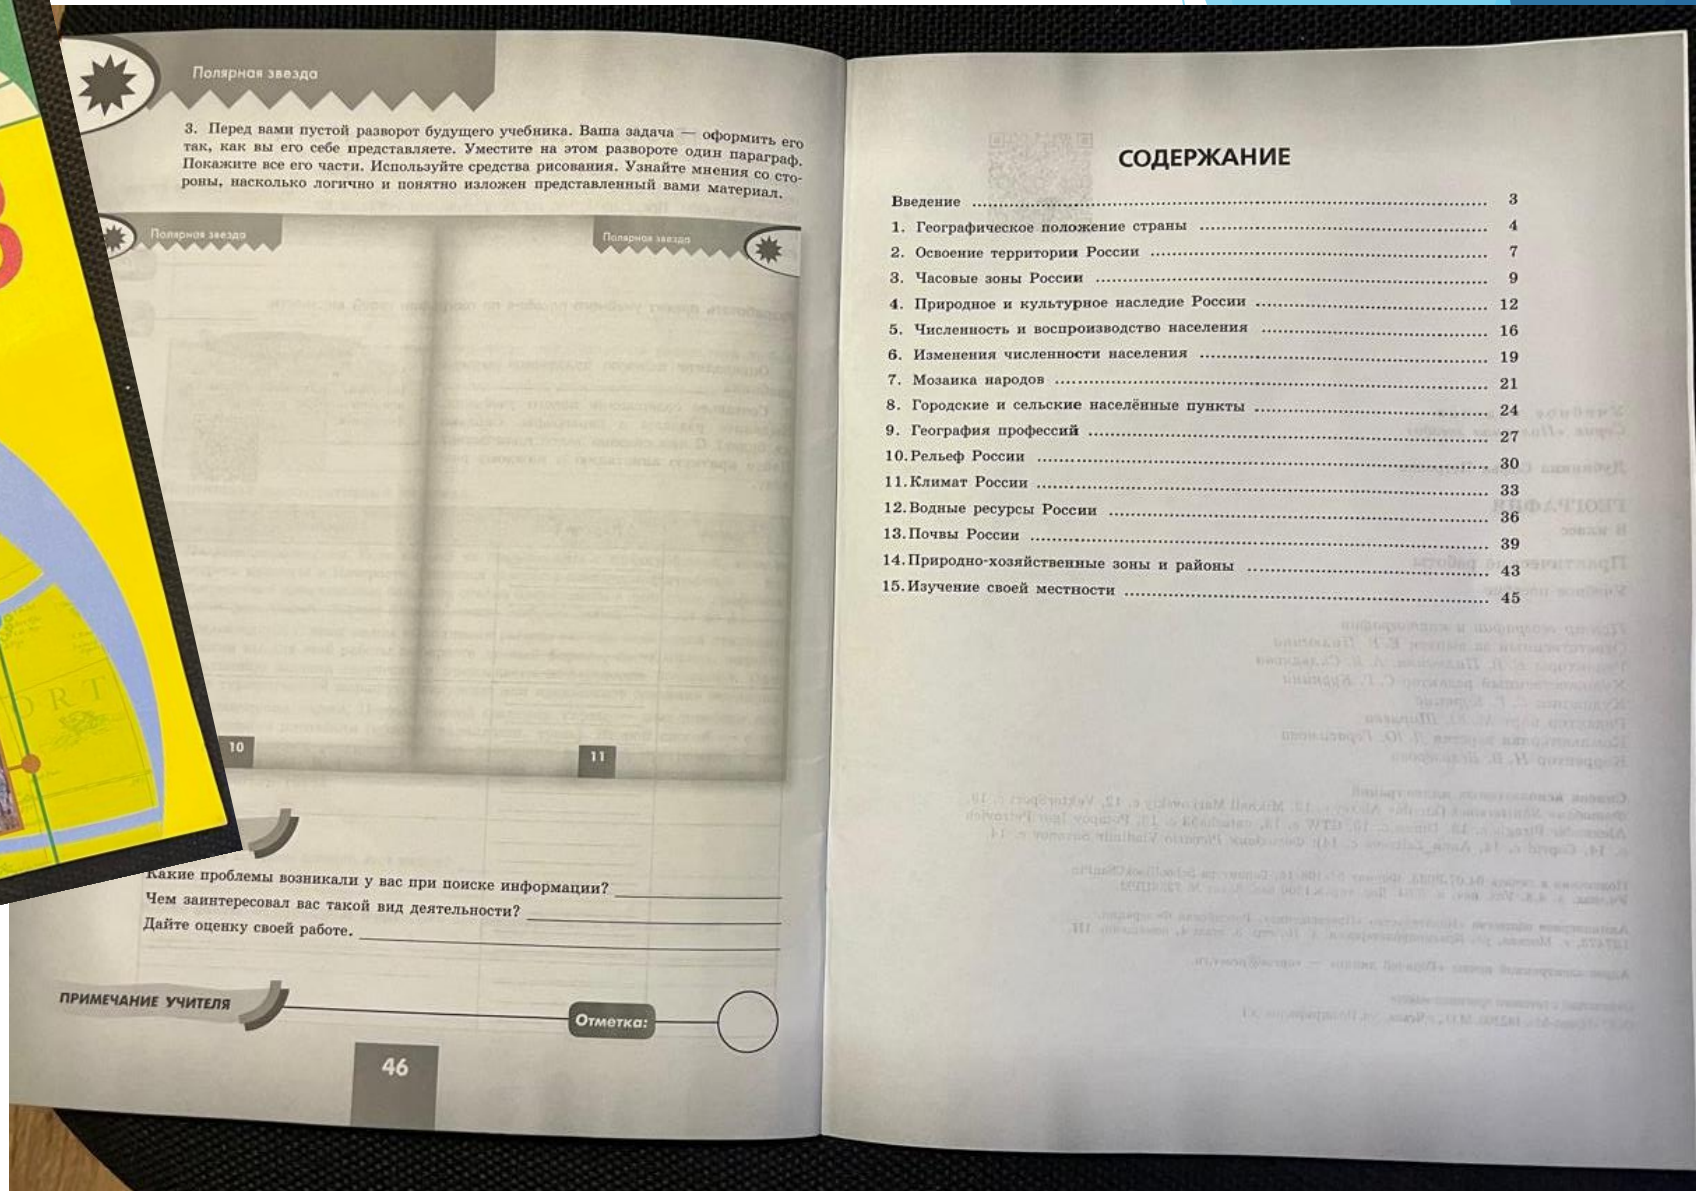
Полярная звезда

3. Перед вами пустой разворот будущего учебника. Ваша задача — оформить его так, как вы его себе представляете. Уместите на этом развороте один параграф. Покажите все его части. Используйте средства рисования. Узнайте мнения со стороны, насколько логично и понятно изложен представленный вами материал.

Полярная звезда

Полярная звезда

10

11

Какие проблемы возникали у вас при поиске информации?
Чем заинтересовал вас такой вид деятельности?
Дайте оценку своей работе.

ПРИМЕЧАНИЕ УЧИТЕЛЯ

Отметка:

46

СОДЕРЖАНИЕ

Введение ... 3
1. Географическое положение страны ... 4
2. Освоение территории России ... 7
3. Часовые зоны России ... 9
4. Природное и культурное наследие России ... 12
5. Численность и воспроизводство населения ... 16
6. Изменения численности населения ... 19
7. Мозаика народов ... 21
8. Городские и сельские населённые пункты ... 24
9. География профессий ... 27
10. Рельеф России ... 30
11. Климат России ... 33
12. Водные ресурсы России ... 36
13. Почвы России ... 39
14. Природно-хозяйственные зоны и районы ... 43
15. Изучение своей местности ... 45

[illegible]